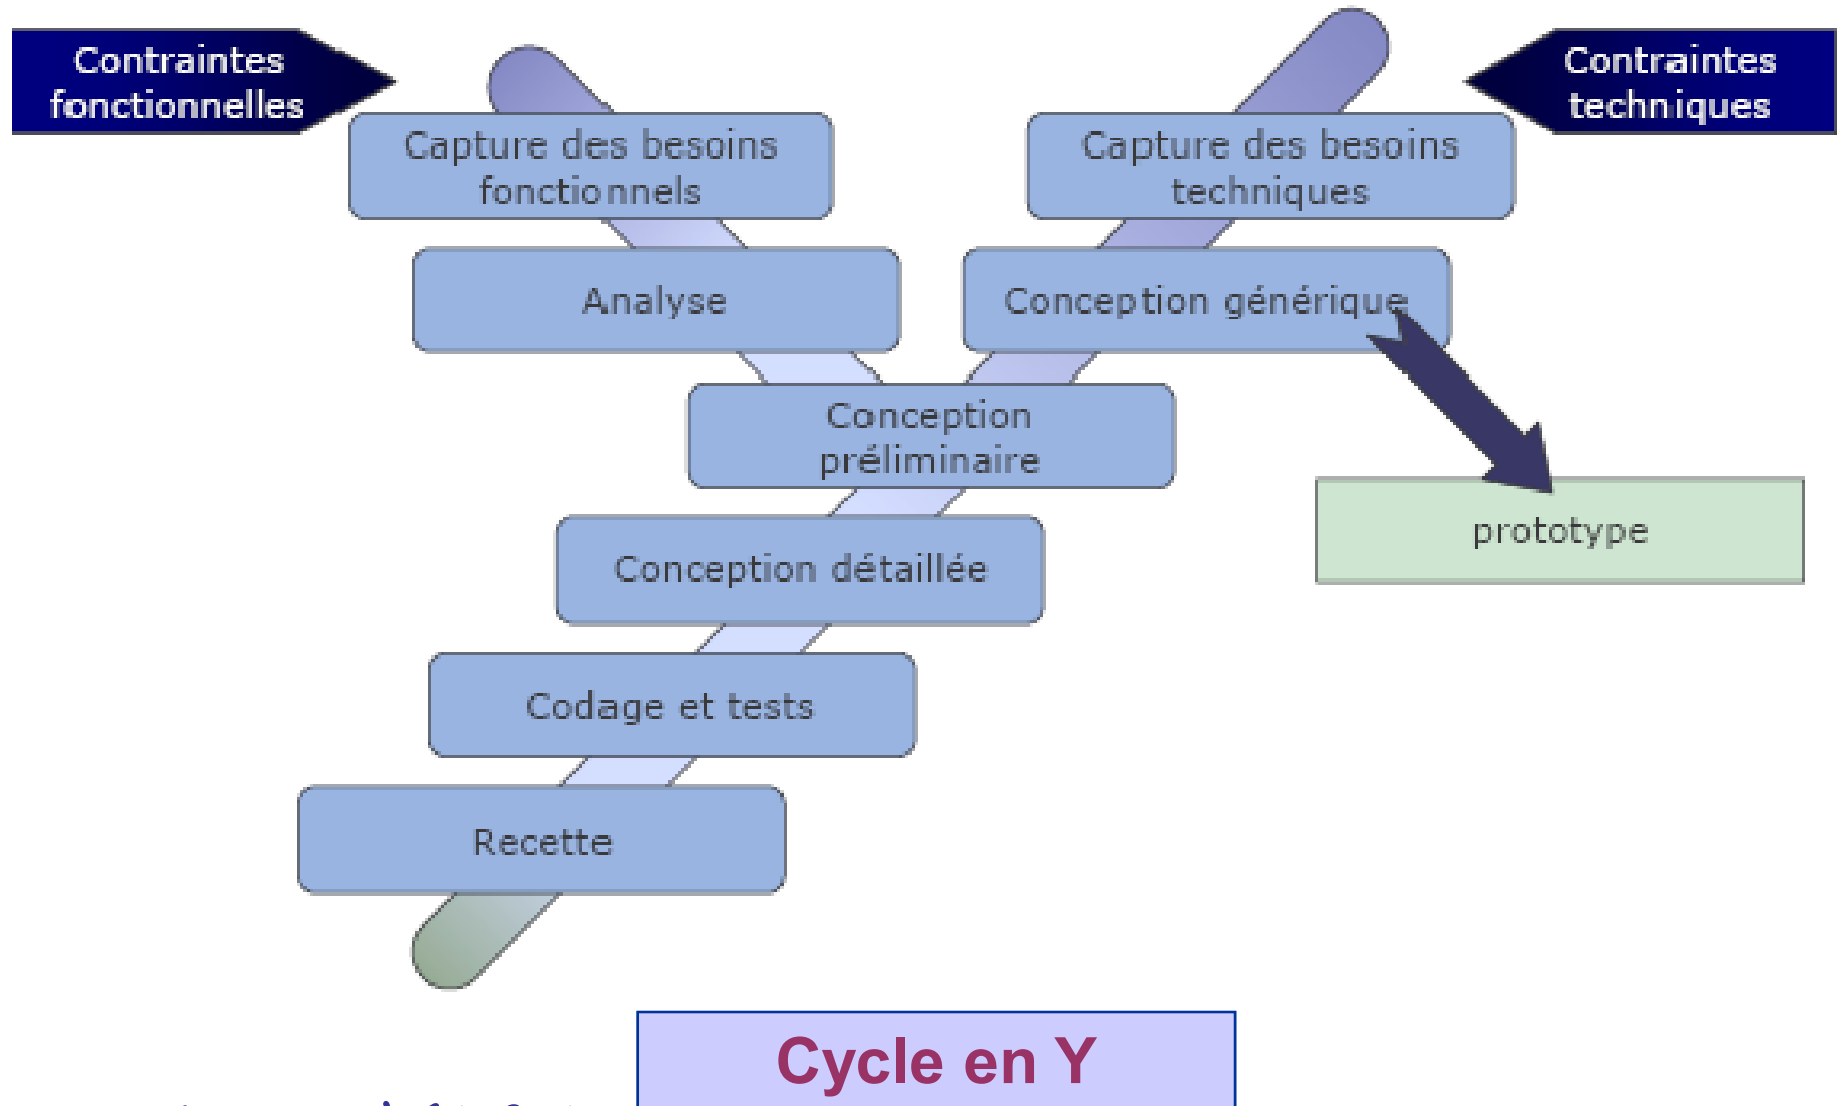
Contraintes fonctionnelles

Contraintes techniques

Capture des besoins fonctionnels

Capture des besoins techniques

Analyse

Conception générique

Conception préliminaire

prototype

Conception détaillée

Codage et tests

Recette

Cycle en Y